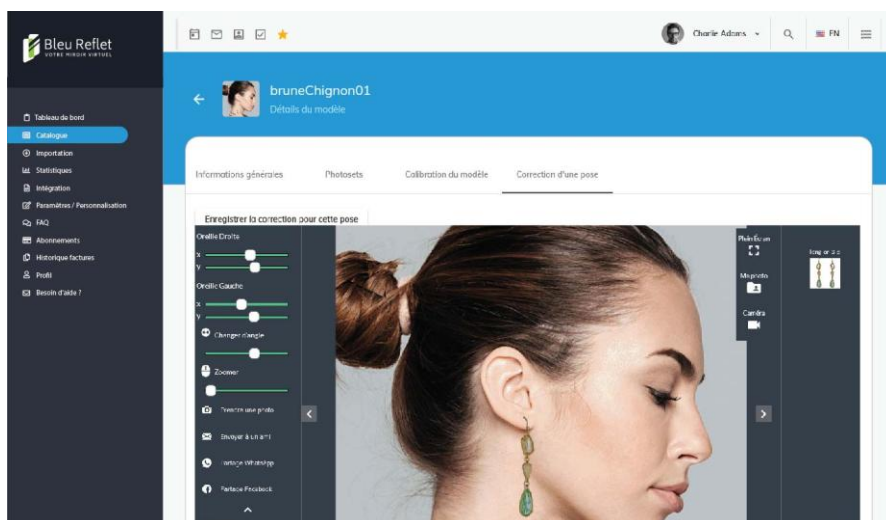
Bleu Reflet
VOTRE MIROIR VIRTUEL

Tableau de bord
Catalogue
Importation
Statistiques
Intégration
Paramètres / Personnalisation
FAQ
Abonnements
Historique factures
Profil
Besoin d'aide ?

Charlie Adams
FN

bruneChignon01
Détails du modèle

Informations générales
Photosets
Calibration du modèle
Correction d'une pose

Enregistrer la correction pour cette pose

Oreille Droite
x
y
Oreille Gauche
x
y
Changer d'angle
Zoomer
Prendre une photo
Envoyer à un ami
Partage WhatsApp
Partage Facebook

Plein écran
Ma photo
Caméra

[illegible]